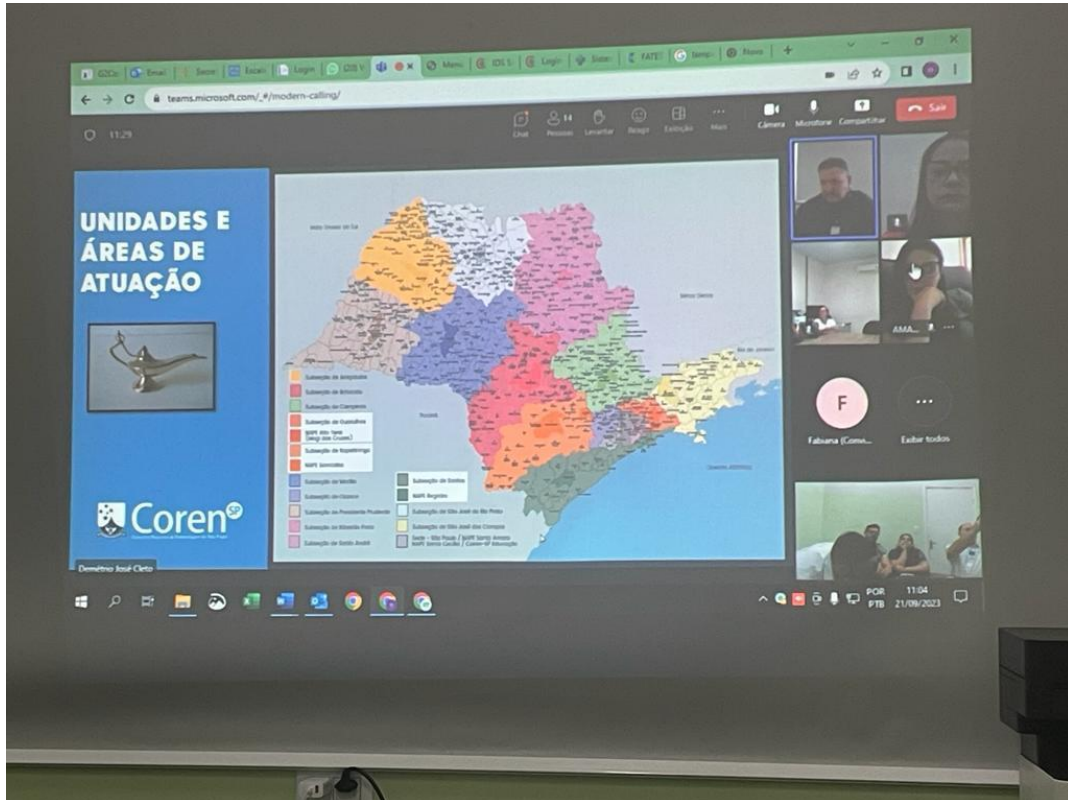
G2Co | Email | Secre | Escala | Login | (20) V | Menu | iOS S | Login | Sister | FATEC | tempo | Novo | +

teams.microsoft.com/_#/modern-calling/

11:29

Chat | 14 Pessoas | Levantar | Reagir | Exibição | Mais | Câmera | Microfone | Compartilhar | Sair

UNIDADES E ÁREAS DE ATUAÇÃO

Coren SP

Demétrio José Cleto

Subseção de Araçatuba
Subseção de Botucatu
Subseção de Campinas
Subseção de Guarulhos
NAPE Alto Tietê (Mogi das Cruzes)
Subseção de Itapetininga
NAPE Sorocaba
Subseção de Marília
Subseção de Osasco
Subseção de Presidente Prudente
Subseção de Ribeirão Preto
Subseção de Santo André
Subseção de Santos
NAPE Registro
Subseção de São José do Rio Preto
Subseção de São José dos Campos
Sede - São Paulo / NAPE Santo Amaro
NAPE Santa Cecília / Coren-SP Educação

Mato Grosso do Sul
Minas Gerais
Rio de Janeiro
Paraná
Oceano Atlântico

AMA...

F
Fabiana (Cons...

Exibir todos

POR PTB 11:04 21/09/2023